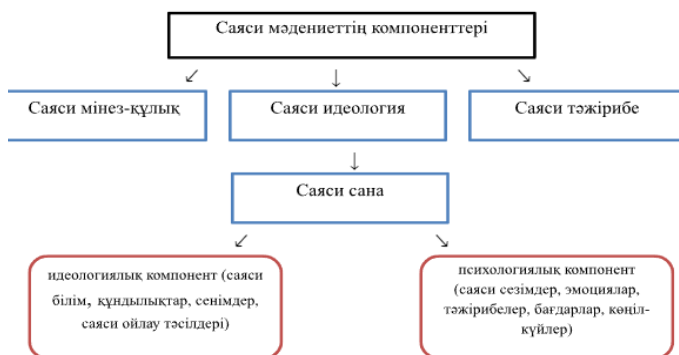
Саяси мәдениеттің компоненттері

Саяси мінез-құлық

Саяси идеология

Саяси тәжірибе

Саяси сана

идеологиялық компонент (саяси білім, құндылықтар, сенімдер, саяси ойлау тәсілдері)

психологиялық компонент (саяси сезімдер, эмоциялар, тәжірибелер, бағдарлар, көңіл-күйлер)